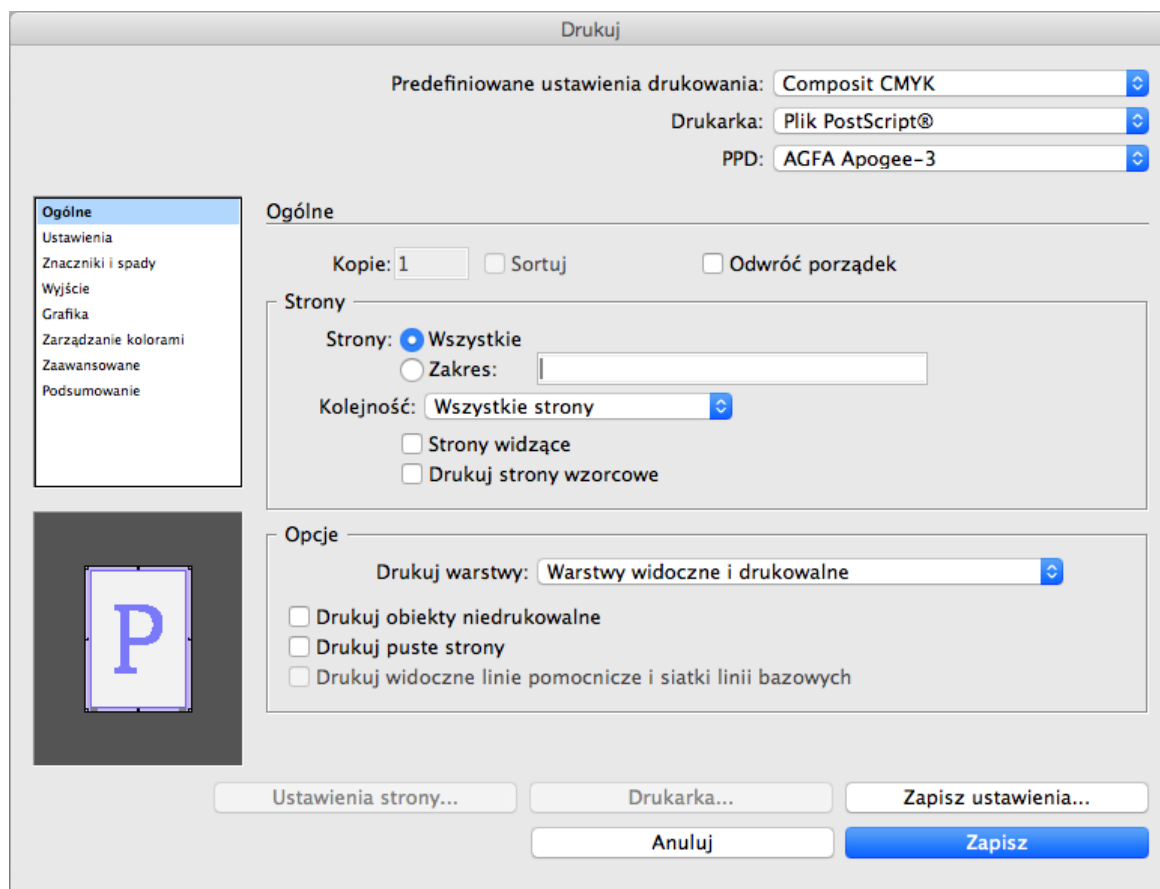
Drukuj

Predefiniowane ustawienia drukowania: Composit CMYK
Drukarka: Plik PostScript®
PPD: AGFA Apogee-3

Ogólne
Ustawienia
Znaczniki i spady
Wyjście
Grafika
Zarządzanie kolorami
Zaawansowane
Podsumowanie

P

Ogólne

Kopie: 1
Sortuj
Odwróć porządek

Strony
Strony: Wszystkie
Zakres:
Kolejność: Wszystkie strony
Strony widzące
Drukuj strony wzorcowe

Opcje
Drukuj warstwy: Warstwy widoczne i drukowalne
Drukuj obiekty niedrukowalne
Drukuj puste strony
Drukuj widoczne linie pomocnicze i siatki linii bazowych

Ustawienia strony...
Drukarka...
Zapisz ustawienia...
Anuluj
Zapisz